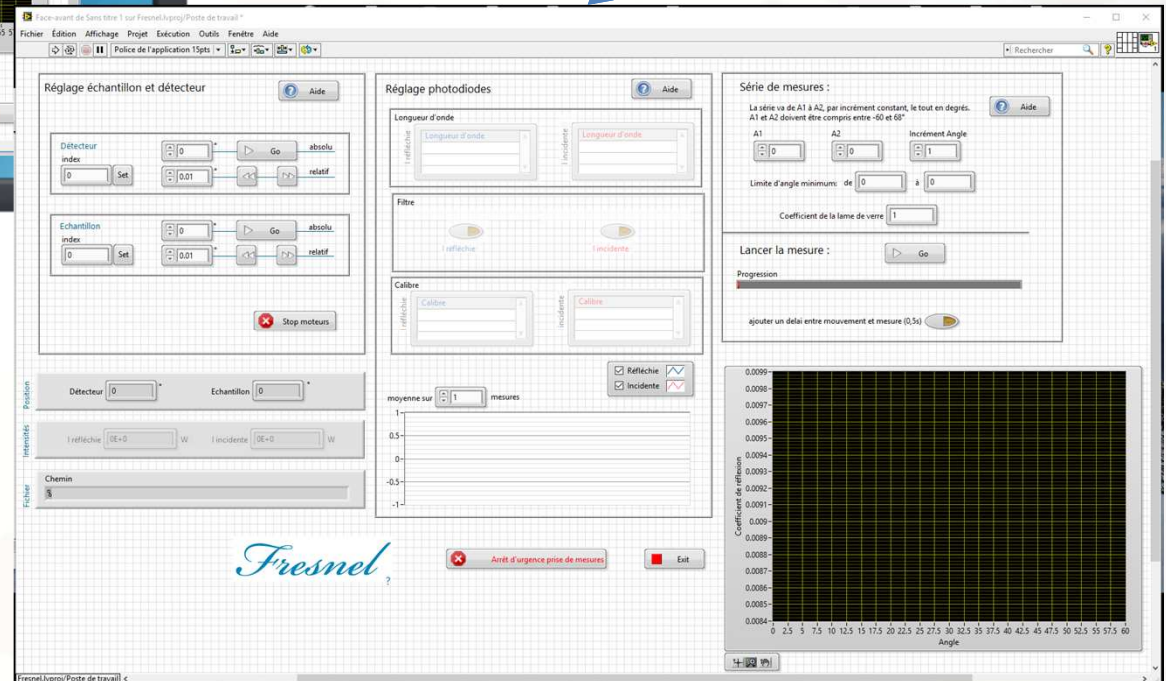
Face-avant de Sans titre 1 sur Fresnel.lvproj/Poste de travail *

Fichier Édition Affichage Projet Exécution Outils Fenêtre Aide

Police de l'application 15pts

Rechercher

Réglage échantillon et détecteur

Aide

Détecteur
index
0
Set
0
°
Go
absolu
0.01
°
relatif

Echantillon
index
0
Set
0
°
Go
absolu
0.01
°
relatif

Stop moteurs

Réglage photodiodes

Aide

Longueur d'onde
I réfléchie
Longueur d'onde
I incidente
Longueur d'onde

Filtre
I réfléchie
I incidente

Calibre
I réfléchie
Calibre
I incidente
Calibre

Réfléchie
Incidente

moyenne sur 1 mesures

1
0.5
0
-0.5
-1

Série de mesures :

La série va de A1 à A2, par incrément constant, le tout en degrés. A1 et A2 doivent être compris entre -60 et 68°

Aide

A1
0
A2
0
Incrément Angle
1

Limite d'angle minimum: de 0 à 0

Coefficient de la lame de verre 1

Lancer la mesure :

Go

Progression

ajouter un delai entre mouvement et mesure (0,5s)

Position
Détecteur 0 °
Echantillon 0 °

Intensités
I réfléchie 0E+0 W
I incidente 0E+0 W

Fichier
Chemin

0.0099
0.0098
0.0097
0.0096
0.0095
0.0094
0.0093
0.0092
0.0091
0.009
0.0089
0.0088
0.0087
0.0086
0.0085
0.0084

Coefficient de réflexion

0 2.5 5 7.5 10 12.5 15 17.5 20 22.5 25 27.5 30 32.5 35 37.5 40 42.5 45 47.5 50 52.5 55 57.5 60

Angle

Fresnel

?

Arrêt d'urgence prise de mesures

Exit

Fresnel.lvproj/Poste de travail